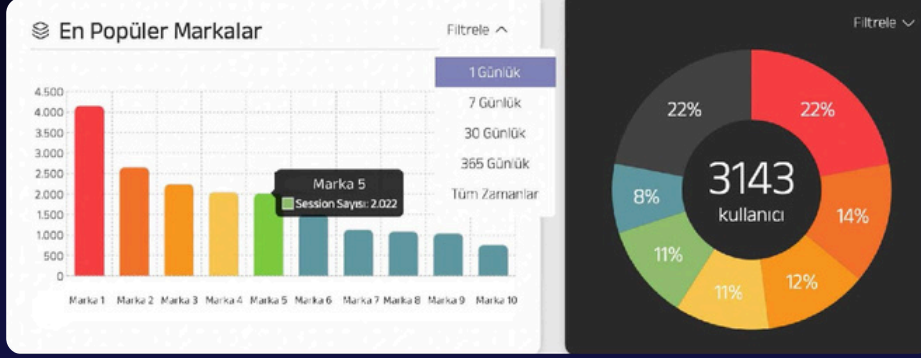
En Popüler Markalar

Filtrele

1 Günlük
7 Günlük
30 Günlük
365 Günlük
Tüm Zamanlar

4.500
4.000
3.500
3.000
2.500
2.000
1.500
1.000
500
0

Marka 5
Session Sayısı: 2.022

Marka 1 Marka 2 Marka 3 Marka 4 Marka 5 Marka 6 Marka 7 Marka 8 Marka 9 Marka 10

Filtrele

22%
22%
14%
12%
11%
11%
8%
3143
kullanıcı